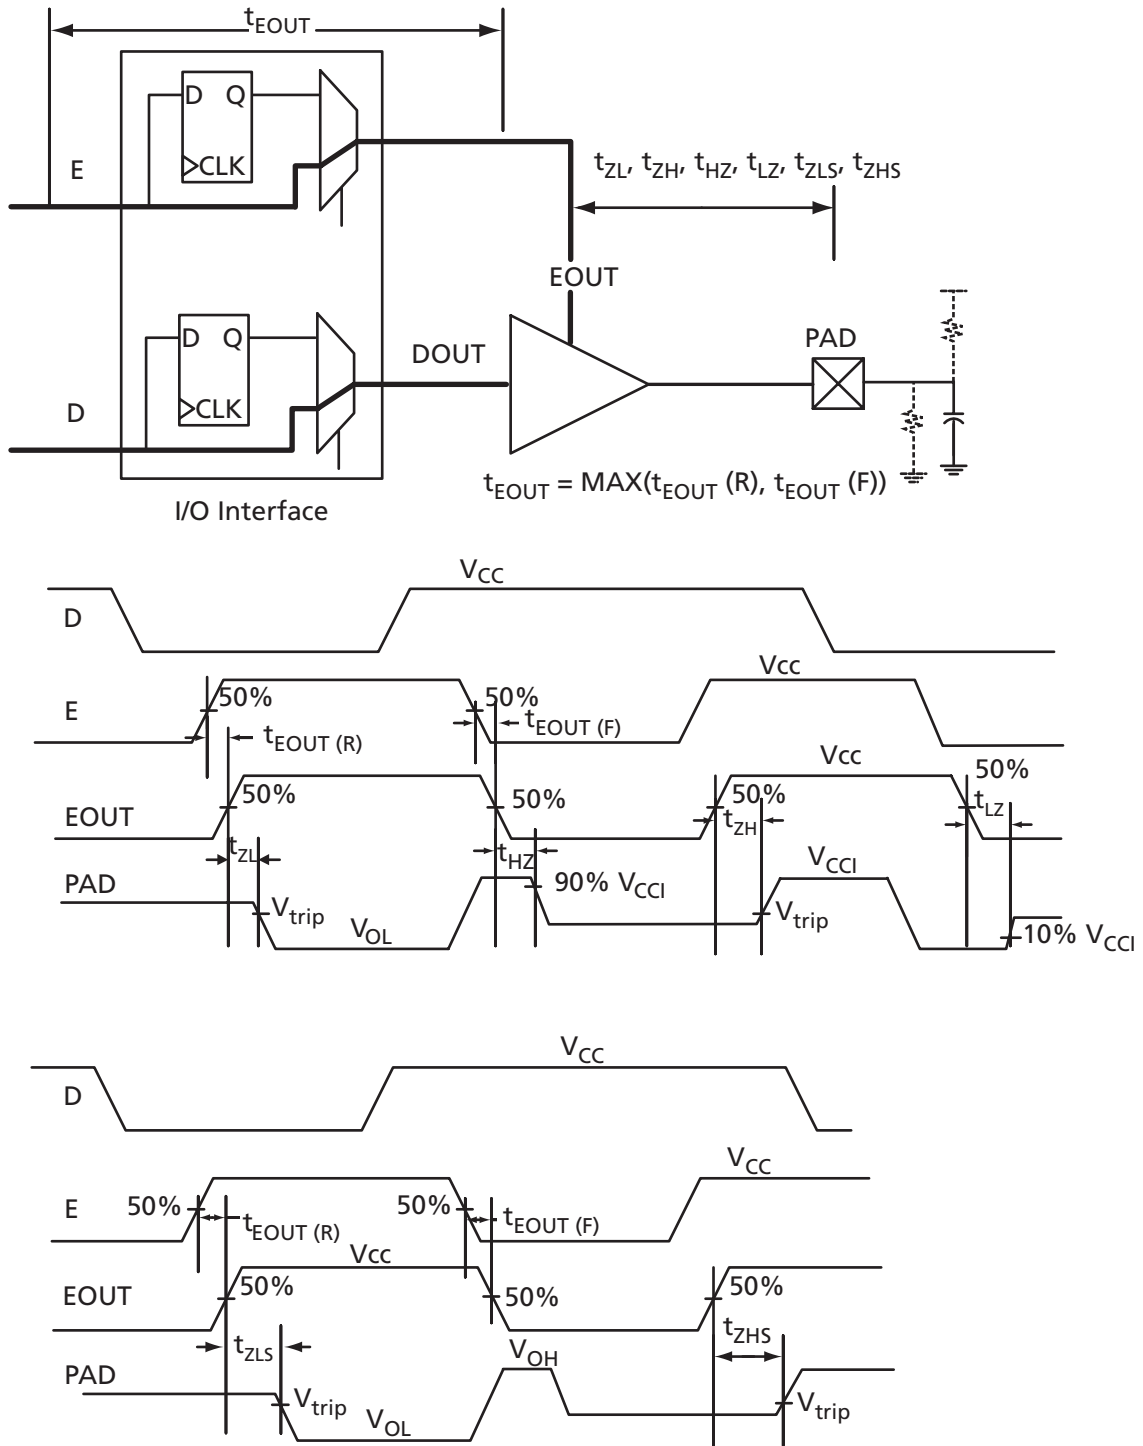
$t_{EOUT}$

D Q

CLK

E

$t_{ZL}$, $t_{ZH}$, $t_{HZ}$, $t_{LZ}$, $t_{ZLS}$, $t_{ZHS}$

EOUT

D Q

DOUT

PAD

CLK

D

$t_{EOUT}$ = MAX($t_{EOUT}$ (R), $t_{EOUT}$ (F))

I/O Interface

$V_{CC}$

D

Vcc

E

50%

50%

$t_{EOUT (F)}$

$t_{EOUT (R)}$

Vcc

50%

50%

EOUT

50%

50%

50%

$t_{LZ}$

$t_{ZL}$

$t_{HZ}$

$t_{ZH}$

$V_{CCI}$

PAD

90% $V_{CCI}$

$V_{trip}$

$V_{trip}$

$V_{OL}$

10% $V_{CCI}$

$V_{CC}$

D

$V_{CC}$

E

50%

50%

$t_{EOUT (R)}$

$t_{EOUT (F)}$

Vcc

EOUT

50%

50%

50%

$t_{ZLS}$

$t_{ZHS}$

$V_{OH}$

PAD

$V_{trip}$

$V_{trip}$

$V_{OL}$